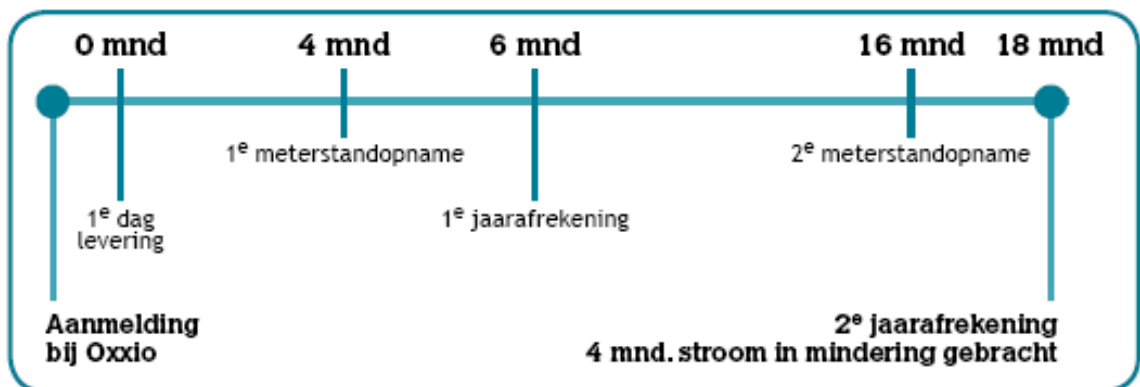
0 mnd
4 mnd
6 mnd
16 mnd
18 mnd

1$^e$ meterstandopname

2$^e$ meterstandopname

1$^e$ dag levering

1$^e$ jaarafrekening

Aanmelding bij Oxxio

2$^e$ jaarafrekening
4 mnd. stroom in mindering gebracht